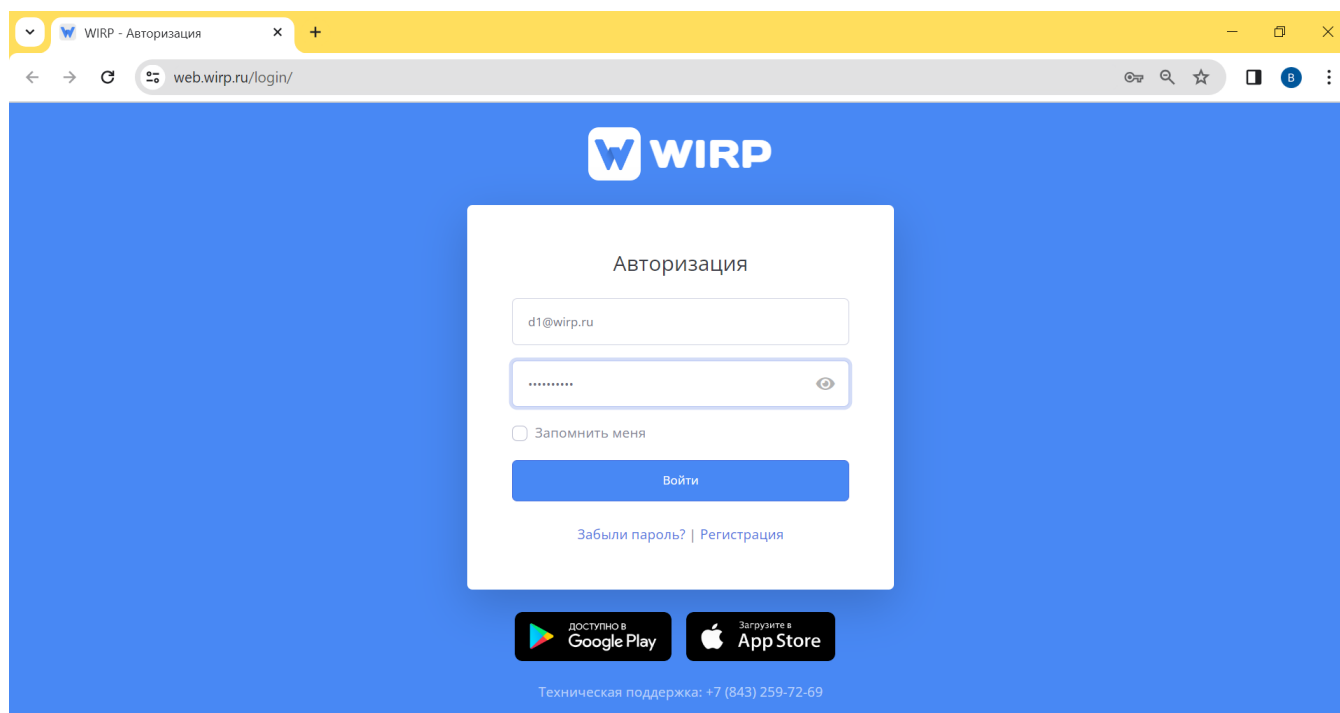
WIRP - Авторизация

web.wirp.ru/login/

B

WIRP

Авторизация

d1@wirp.ru

••••••••••

Запомнить меня

Войти

Забыли пароль? | Регистрация

ДОСТУПНО В Google Play

Загрузите в App Store

Техническая поддержка: +7 (843) 259-72-69